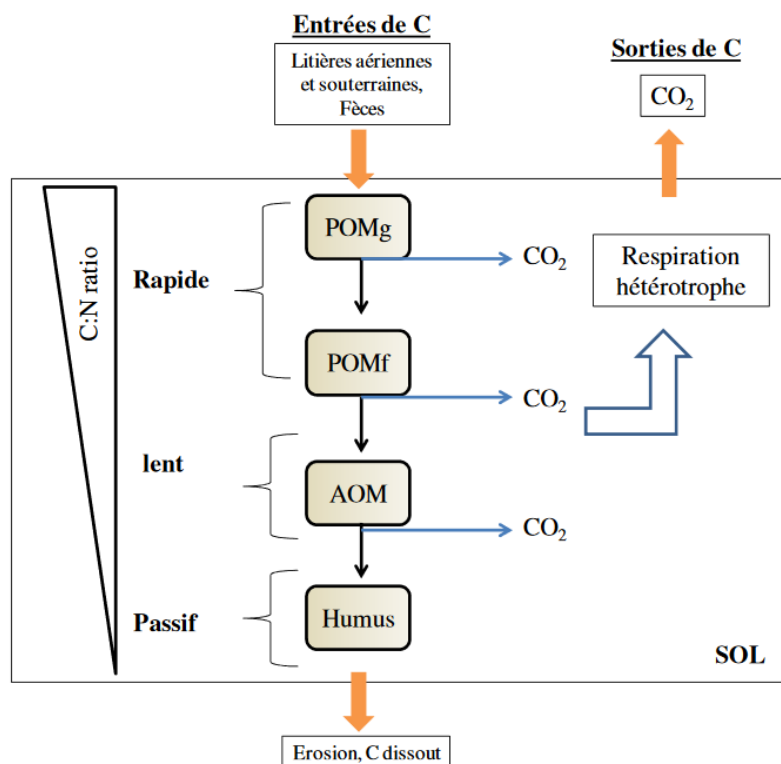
Entrées de C

Litières aériennes et souterraines, Fèces

Sorties de C

$CO_2$

C:N ratio

Rapide

POMg

$CO_2$

Respiration hétérotrophe

POMf

$CO_2$

lent

AOM

$CO_2$

Passif

Humus

SOL

Erosion, C dissout